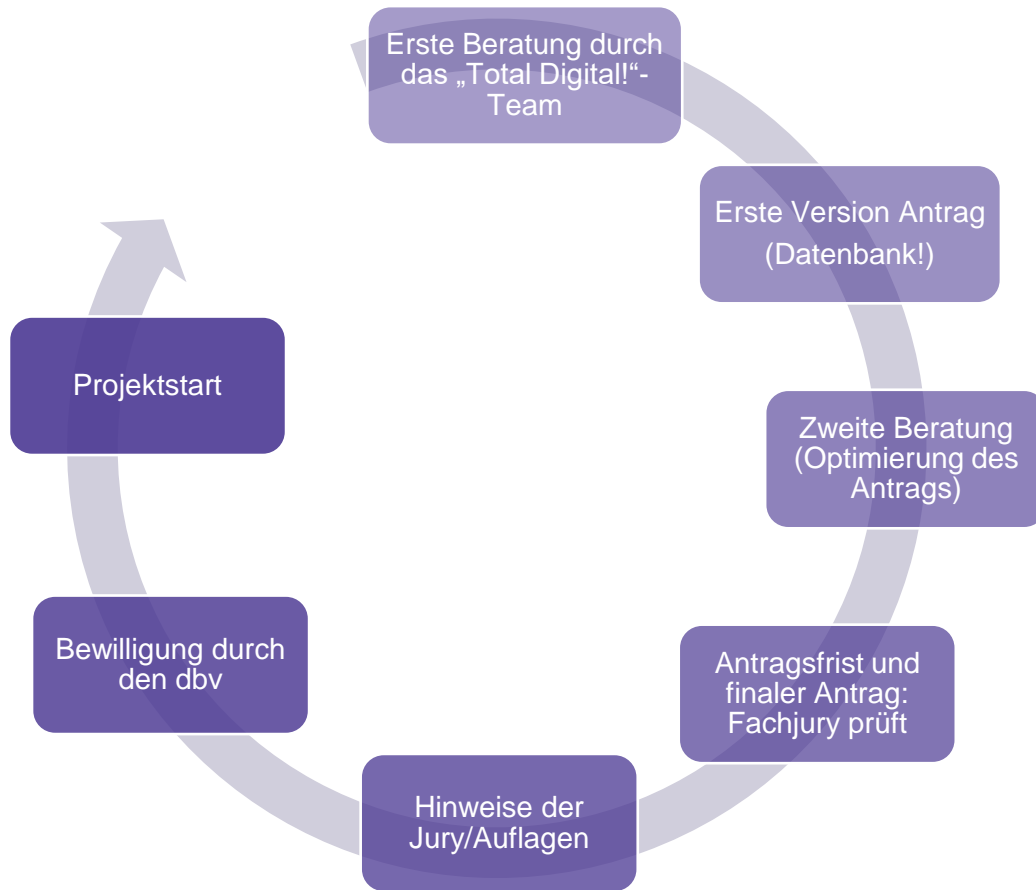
Erste Beratung durch das „Total Digital!“-Team

Erste Version Antrag (Datenbank!)

Zweite Beratung (Optimierung des Antrags)

Antragsfrist und finaler Antrag: Fachjury prüft

Hinweise der Jury/Auflagen

Bewilligung durch den dbv

Projektstart